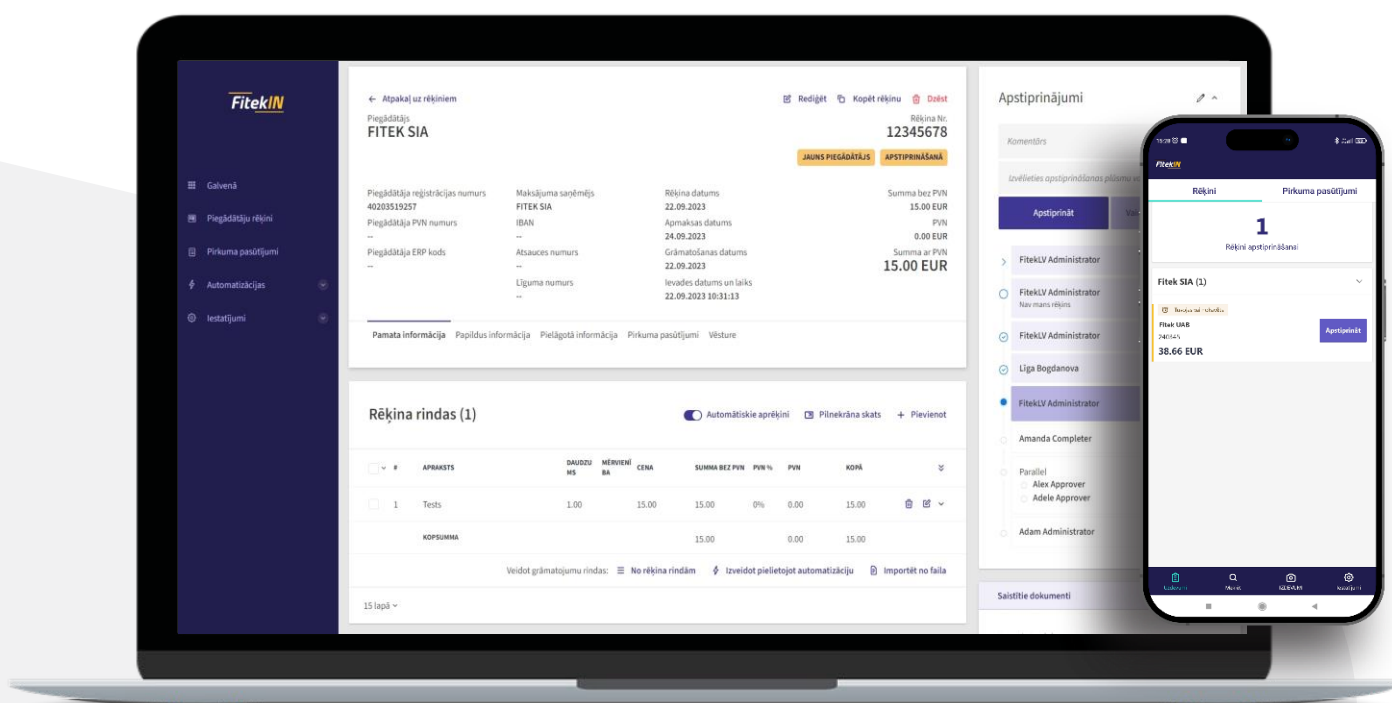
FitekIN

Galvenā
Piegādātāju rēķini
Pirkuma pasūtījumi
Automatizācijas
Iestatījumi

← Atpakaļ uz rēķiniem
Rediģēt Kopēt rēķinu Dzēst
Piegādātājs
FITEK SIA
Rēķina Nr.
12345678
JAUNS PIEGĀDĀTĀJS APSTIPRINĀŠANĀ

Piegādātāja reģistrācijas numurs
40203519257
Piegādātāja PVN numurs
--
Piegādātāja ERP kods
--
Maksājuma saņēmējs
FITEK SIA
IBAN
--
Atsauces numurs
--
Līguma numurs
--
Rēķina datums
22.09.2023
Apmaksas datums
24.09.2023
Grāmatošanas datums
22.09.2023
Ievades datums un laiks
22.09.2023 10:31:13
Summa bez PVN
15.00 EUR
PVN
0.00 EUR
Summa ar PVN
15.00 EUR

Pamata informācija Papildus informācija Pielāgotā informācija Pirkuma pasūtījumi Vēsture

Rēķina rindas (1)
Automātiskie aprēķini Pilnekrāna skats + Pievienot

| # | APRAKSTS | DAUDZUMS | MĒRVIENĪBA | CENA | SUMMA BEZ PVN | PVN % | PVN | KOPĀ |
|---|---|---|---|---|---|---|---|---|
| 1 | Tests | 1.00 | | 15.00 | 15.00 | 0% | 0.00 | 15.00 |
| | KOPSUMMA | | | | 15.00 | | 0.00 | 15.00 |

Veidot grāmatojumu rindas: No rēķina rindām Izveidot pielietojot automatizāciju Importēt no faila

15 lapā

Apstiprinājumi
Komentārs
Izvēlieties apstiprināšanas plūsmu vai
Apstiprināt
FitekLV Administrator
FitekLV Administrator
Nav mans rēķins
FitekLV Administrator
Liga Bogdanova
FitekLV Administrator
Amanda Completer
Parallel
Alex Approver
Adele Approver
Adam Administrator
Saistītie dokumenti

FitekIN
Rēķini Pirkuma pasūtījumi
1
Rēķini apstiprināšanai
Fitek SIA (1)
Fitek UAB
240145
38.66 EUR
Apstiprināt